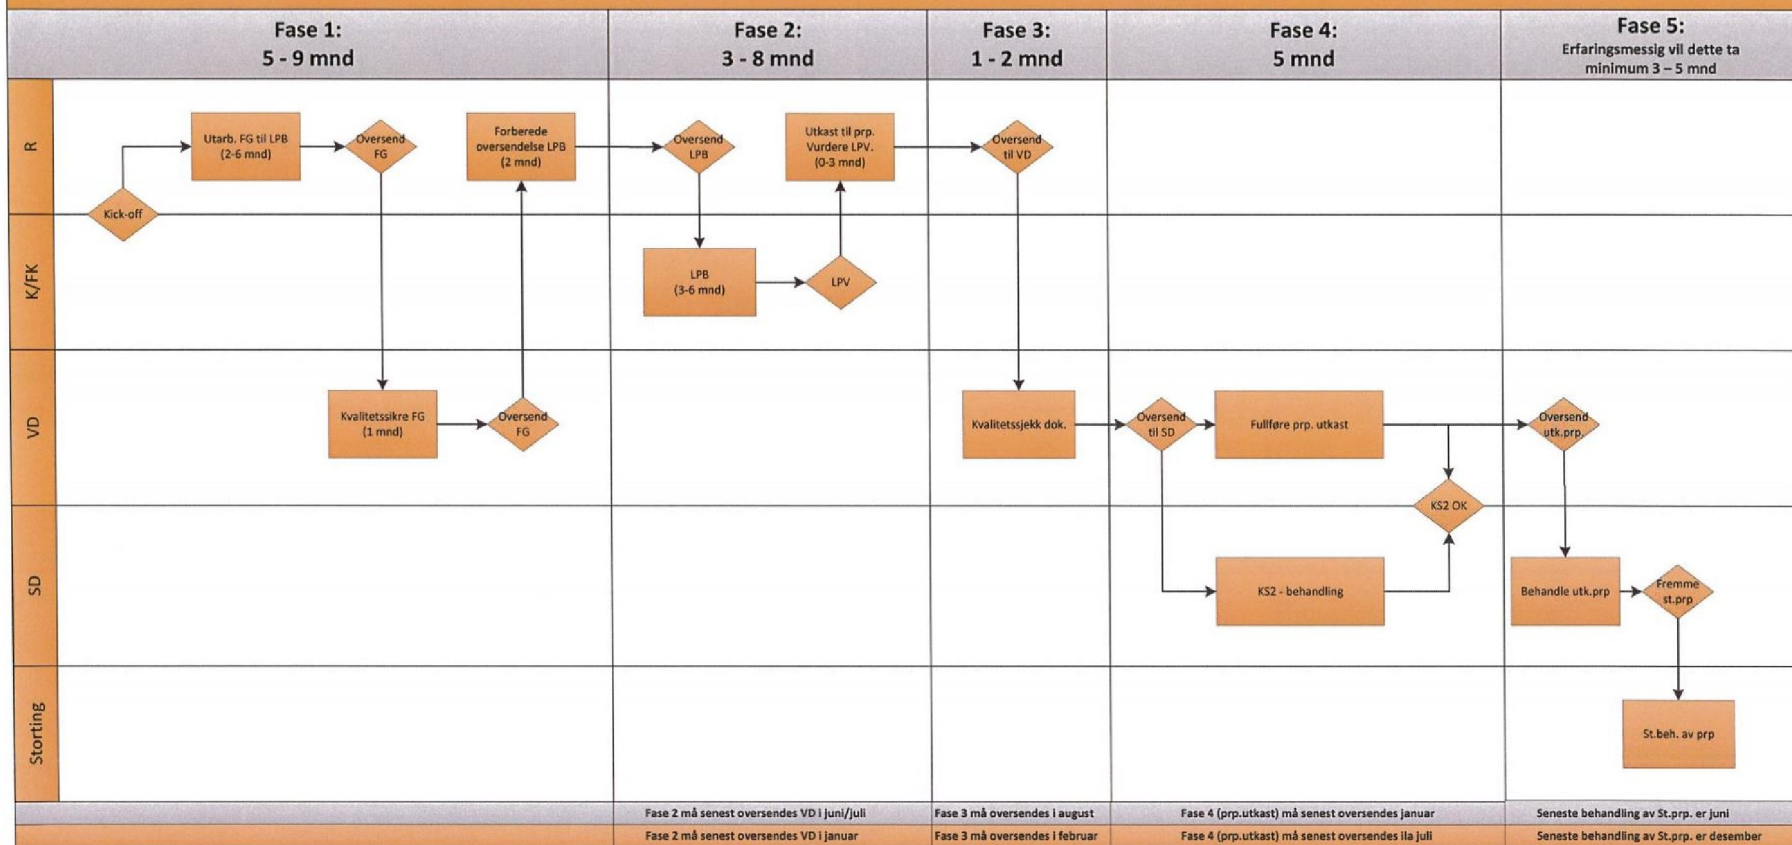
Fase 1:
5 - 9 mnd

Fase 2:
3 - 8 mnd

Fase 3:
1 - 2 mnd

Fase 4:
5 mnd

Fase 5:
Erfaringsmessig vil dette ta minimum 3 – 5 mnd

R

K/FK

VD

SD

Storting

Kick-off

Utarb. FG til LPB (2-6 mnd)

Oversend FG

Forberede oversendelse LPB (2 mnd)

Kvalitetssikre FG (1 mnd)

Oversend FG

Oversend LPB

LPB (3-6 mnd)

LPV

Utkast til prp. Vurdere LPV. (0-3 mnd)

Oversend til VD

Kvalitetssjekk dok.

Oversend til SD

Fullføre prp. utkast

KS2 OK

KS2 - behandling

Oversend utk.prp.

Behandle utk.prp

Fremme st.prp

St.beh. av prp

Fase 2 må senest oversendes VD i juni/juli

Fase 3 må oversendes i august

Fase 4 (prp.utkast) må senest oversendes januar

Seneste behandling av St.prp. er juni

Fase 2 må senest oversendes VD i januar

Fase 3 må oversendes i februar

Fase 4 (prp.utkast) må senest oversendes ila juli

Seneste behandling av St.prp. er desember